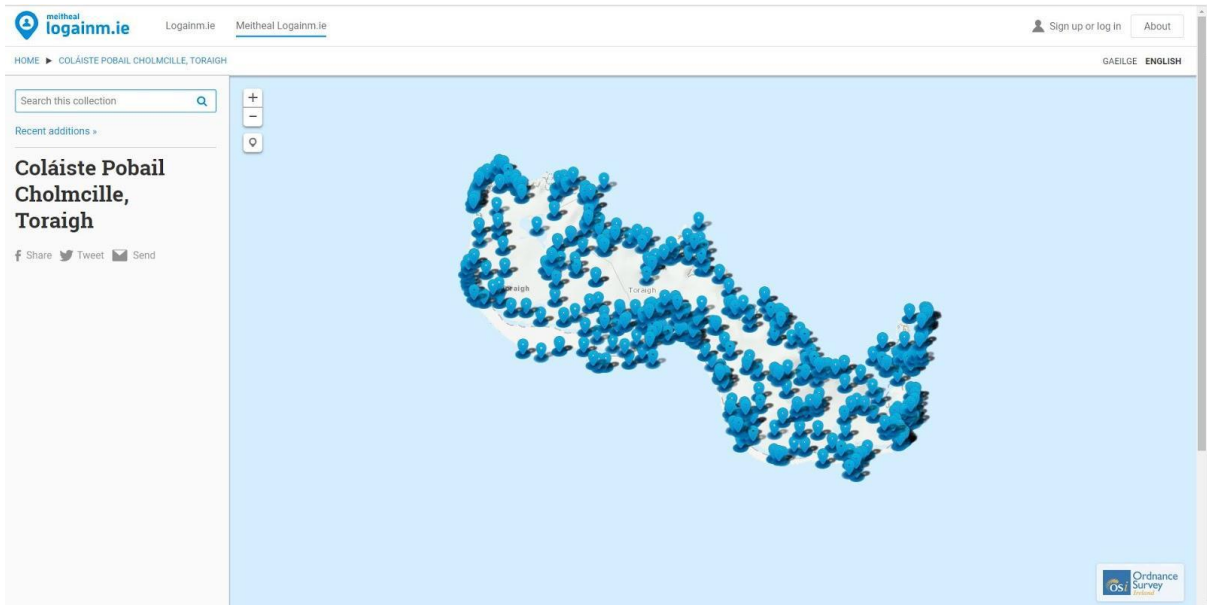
meitheal logainm.ie Logainm.ie Meitheal Logainm.ie

Sign up or log in About

HOME ► COLÁISTE POBAIL CHOLMCILLE, TORAIGH

GAEILGE ENGLISH

Search this collection

Recent additions »

Coláiste Pobail Cholmcille, Toraigh

Share Tweet Send

+
−

raigh

Toraigh

OSi Ordnance Survey Ireland